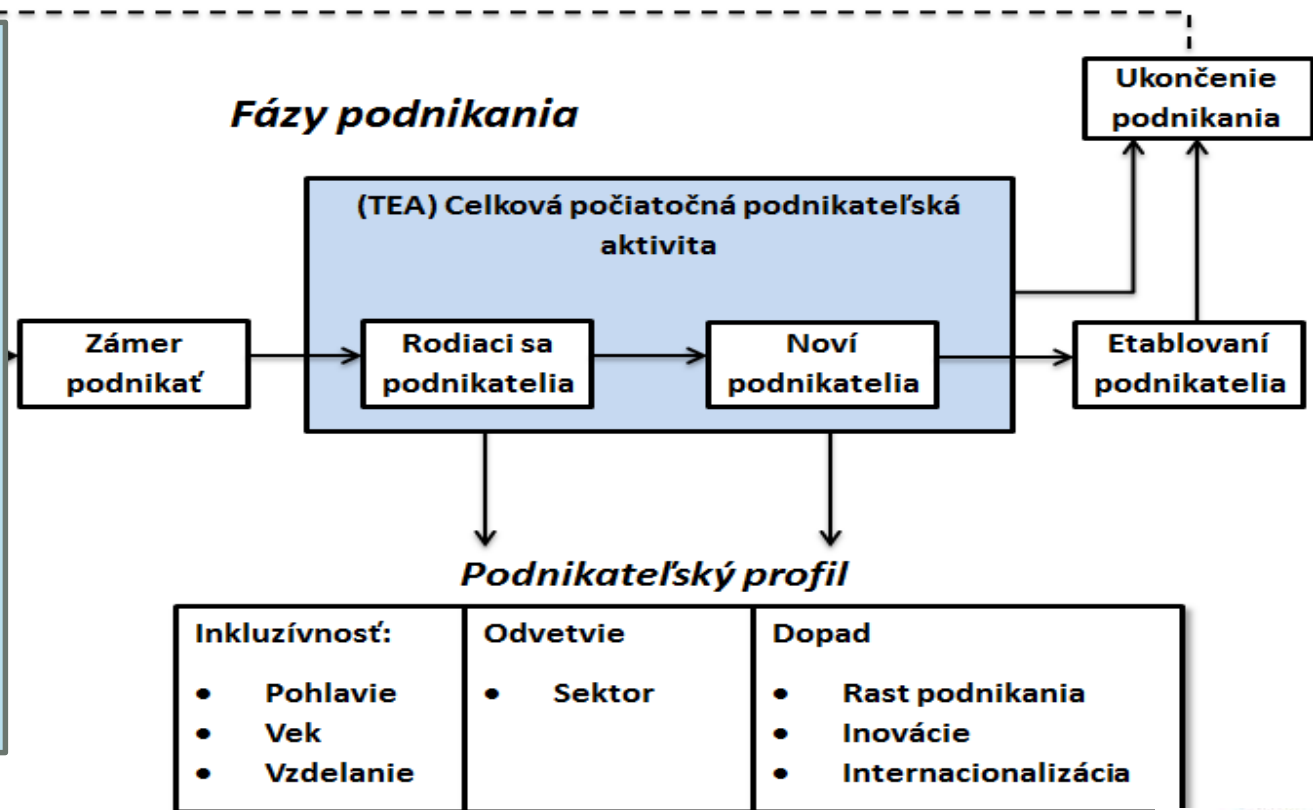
Ukončenie podnikania

Fázy podnikania

(TEA) Celková počiatočná podnikateľská aktivita

Zámer podnikať

Rodiaci sa podnikatelia

Noví podnikatelia

Etablovaní podnikatelia

Podnikateľský profil

| Inkluzívnosť: | Odvetvie | Dopad |
|---|---|---|
| • Pohlavie<br>• Vek<br>• Vzdelanie | • Sektor | • Rast podnikania<br>• Inovácie<br>• Internacionalizácia |